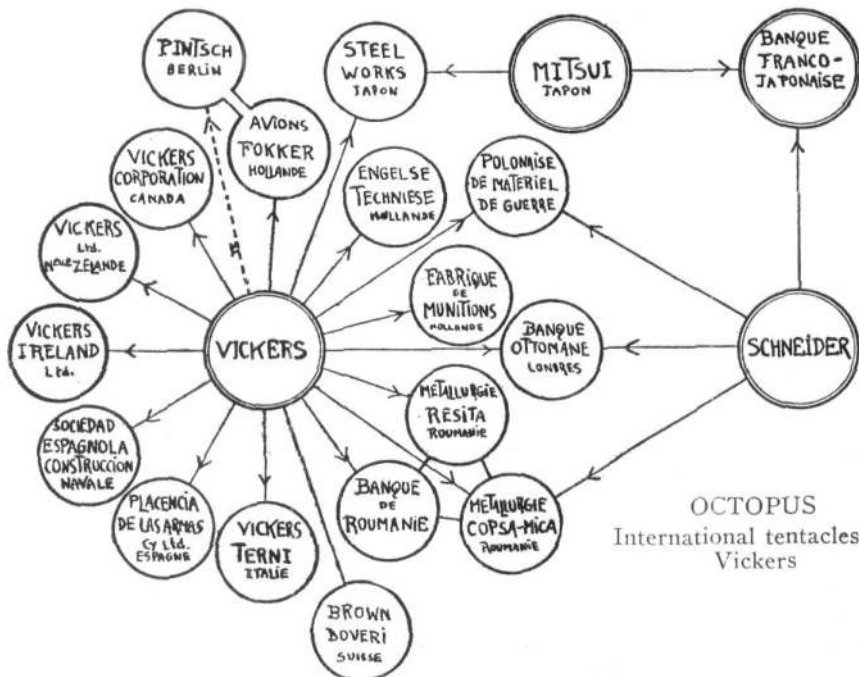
PINTSCH
BERLIN

STEEL WORKS
JAPON

MITSUI
JAPON

BANQUE FRANCO-JAPONAISE

AVIONS FOKKER
HOLLANDE

VICKERS CORPORATION
CANADA

ENGELSE TECHNIESE
HOLLANDE

POLONAISE DE MATERIEL DE GUERRE

VICKERS Ltd.
NOUVELLE ZELANDE

FABRIQUE DE MUNITIONS
HOLLANDE

VICKERS IRELAND Ltd.

VICKERS

BANQUE OTTOMANE
LONDRES

SCHNEIDER

SOCIEDAD ESPAGNOLA CONSTRUCCION NAVALE

MÉTALLURGIE RESITA
ROUMANIE

BANQUE DE ROUMANIE

MÉTALLURGIE COPSA-MICA
ROUMANIE

PLACENCIA DE LAS ARMAS Cy Ltd.
ESPAGNE

VICKERS TERNI
ITALIE

BROWN BOVERI
SUISSE

OCTOPUS
International tentacles
Vickers